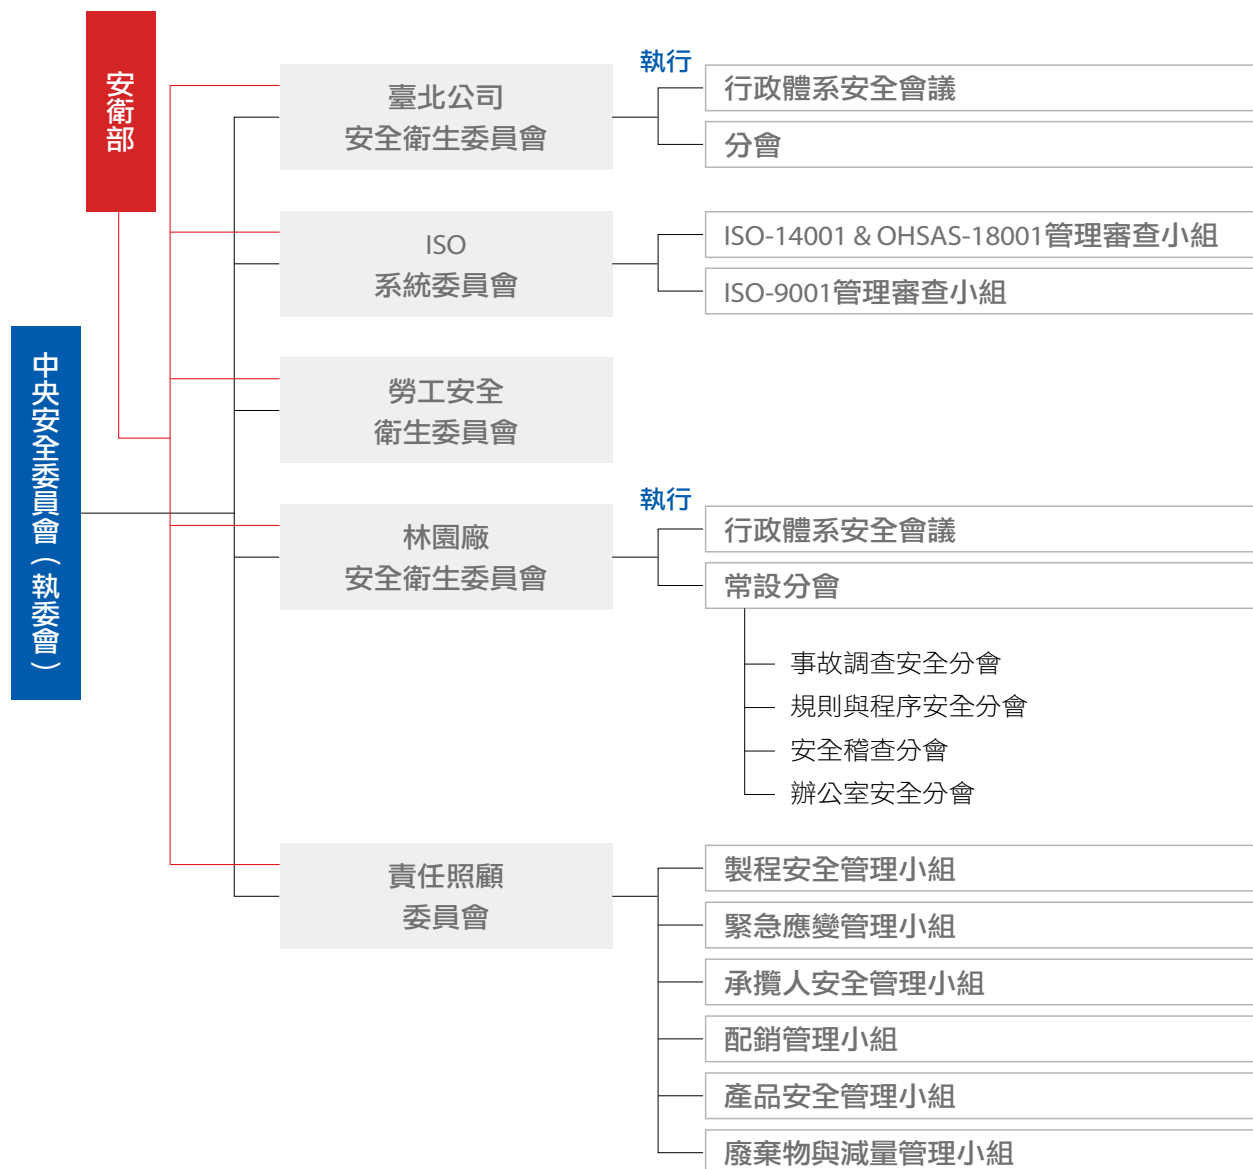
安衛部

中央安全委員會（執委會）

臺北公司
安全衛生委員會

執行

行政體系安全會議

分會

ISO
系統委員會

ISO-14001 & OHSAS-18001管理審查小組

ISO-9001管理審查小組

勞工安全
衛生委員會

林園廠
安全衛生委員會

執行

行政體系安全會議

常設分會

事故調查安全分會

規則與程序安全分會

安全稽查分會

辦公室安全分會

責任照顧
委員會

製程安全管理小組

緊急應變管理小組

承攬人安全管理小組

配銷管理小組

產品安全管理小組

廢棄物與減量管理小組